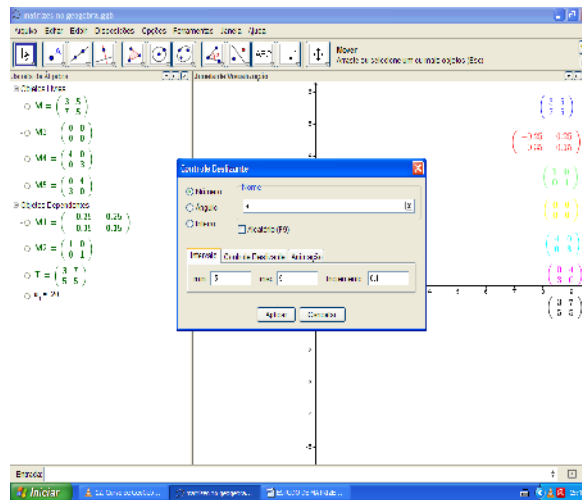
matrizes no geogebra.ggb

Arquivo Editar Exibir Disposições Opções Ferramentas Janela Ajuda

Mover
Arraste ou selecione um ou mais objetos (Esc)

Janela de Álgebra

Janela de Visualização

Objetos Livres

M = $\begin{pmatrix} 3 & 5 \\ 7 & 5 \end{pmatrix}$

M2 = $\begin{pmatrix} 0 & 0 \\ 0 & 0 \end{pmatrix}$

M4 = $\begin{pmatrix} 4 & 0 \\ 0 & 3 \end{pmatrix}$

M5 = $\begin{pmatrix} 0 & 4 \\ 3 & 0 \end{pmatrix}$

Objetos Dependentes

M1 = $\begin{pmatrix} 0.35 & 0.25 \\ 0.35 & 0.35 \end{pmatrix}$

M3 = $\begin{pmatrix} 1 & 0 \\ 0 & 1 \end{pmatrix}$

T = $\begin{pmatrix} 3 & 7 \\ 5 & 5 \end{pmatrix}$

$a_1$ = 24

$\begin{pmatrix} 3 & 5 \\ 7 & 5 \end{pmatrix}$

$\begin{pmatrix} -0.25 & 0.25 \\ 0.35 & -0.15 \end{pmatrix}$

$\begin{pmatrix} 1 & 0 \\ 0 & 1 \end{pmatrix}$

$\begin{pmatrix} 0 & 0 \\ 0 & 0 \end{pmatrix}$

$\begin{pmatrix} 4 & 0 \\ 0 & 3 \end{pmatrix}$

$\begin{pmatrix} 0 & 4 \\ 3 & 0 \end{pmatrix}$

$\begin{pmatrix} 3 & 7 \\ 5 & 5 \end{pmatrix}$

Controle Deslizante

Número
Ângulo
Inteiro

Nome
a

Aleatório (F9)

Intervalo | Controle Deslizante | Animação

min: 5 max: 5 Incremento: 0.1

Aplicar Cancelar

Entrada:

Iniciar